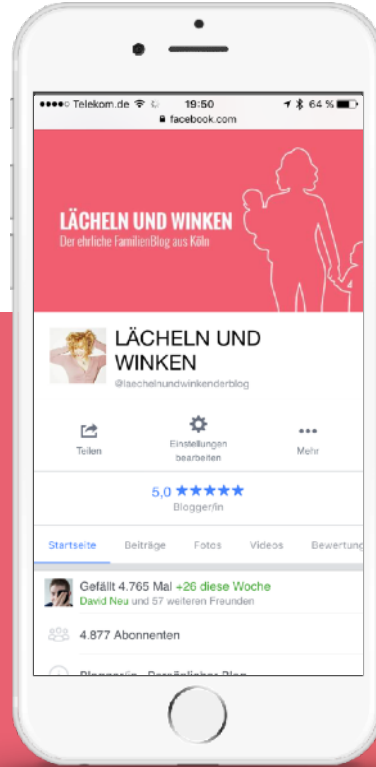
●●●●○ Telekom.de 19:50 64 %
facebook.com

LÄCHELN UND WINKEN
Der ehrliche FamilienBlog aus Köln

LÄCHELN UND WINKEN
@laechelnundwinkenderblog

Teilen
Einstellungen bearbeiten
Mehr

5,0 ★★★★★
Blogger/in

Startseite
Beiträge
Fotos
Videos
Bewertung

Gefällt 4.765 Mal +26 diese Woche
David Neu und 57 weiteren Freunden

4.877 Abonnenten

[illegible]